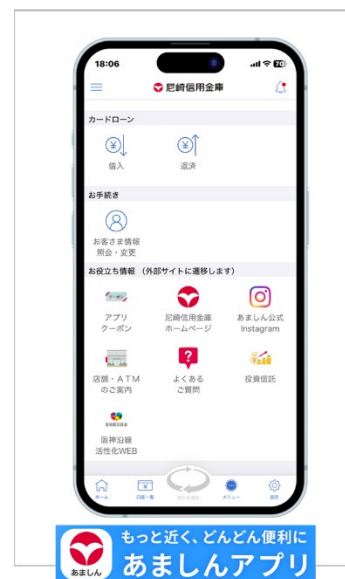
18:06

尼崎信用金庫

カードローン

借入

返済

お手続き

お客さま情報照会・変更

お役立ち情報（外部サイトに遷移します）

アプリクーポン

尼崎信用金庫ホームページ

あましん公式Instagram

店舗・ATMのご案内

よくあるご質問

投資信託

阪神沿線活性化WEB

ホーム

口座一覧

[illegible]

メニュー

設定

あましん

もっと近く、どんどん便利に

あましんアプリ